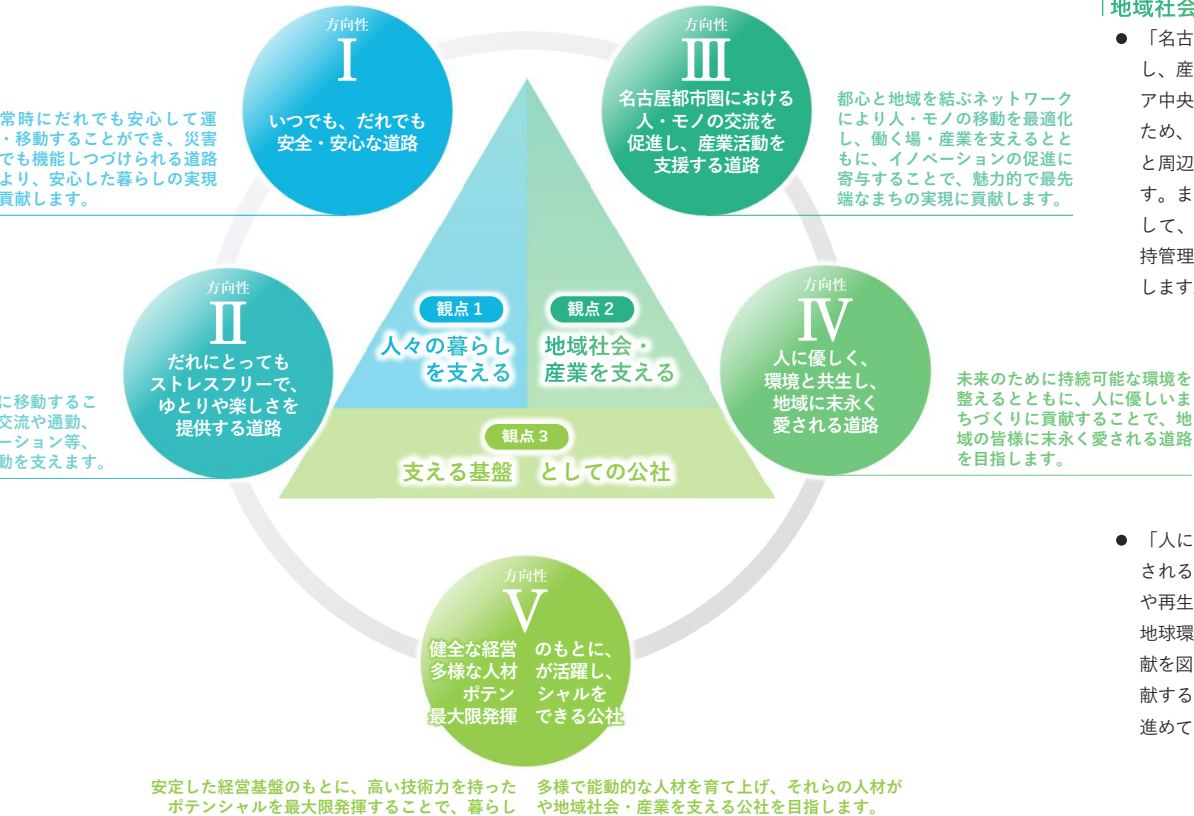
方向性
I
いつでも、だれでも安全・安心な道路

常時にだれでも安心して運・移動することができ、災害でも機能しつづけられる道路より、安心した暮らしの実現貢献します。

方向性
III
名古屋都市圏における人・モノの交流を促進し、産業活動を支援する道路

都心と地域を結ぶネットワークにより人・モノの移動を最適化し、働く場・産業を支えるとともに、イノベーションの促進に寄与することで、魅力的で最先端なまちの実現に貢献します。

地域社会

● 「名古し、産ア中央ため、と周辺す。まして、持管理します

方向性
II
だれにとってもストレスフリーで、ゆとりや楽しさを提供する道路

に移動するこ交流や通勤、ーション等、動を支えます。

観点 1
人々の暮らしを支える

観点 2
地域社会・産業を支える

観点 3
支える基盤 としての公社

方向性
IV
人に優しく、環境と共生し、地域に末永く愛される道路

未来のために持続可能な環境を整えるとともに、人に優しいまちづくりに貢献することで、地域の皆様に末永く愛される道路を目指します。

● 「人にされるや再生地球環献を図献する進めて

方向性
V
健全な経営 のもとに、多様な人材 が活躍し、ポテン シャルを最大限発揮 できる公社

安定した経営基盤のもとに、高い技術力を持った 多様で能動的な人材を育て上げ、それらの人材がポテンシャルを最大限発揮することで、暮らし や地域社会・産業を支える公社を目指します。